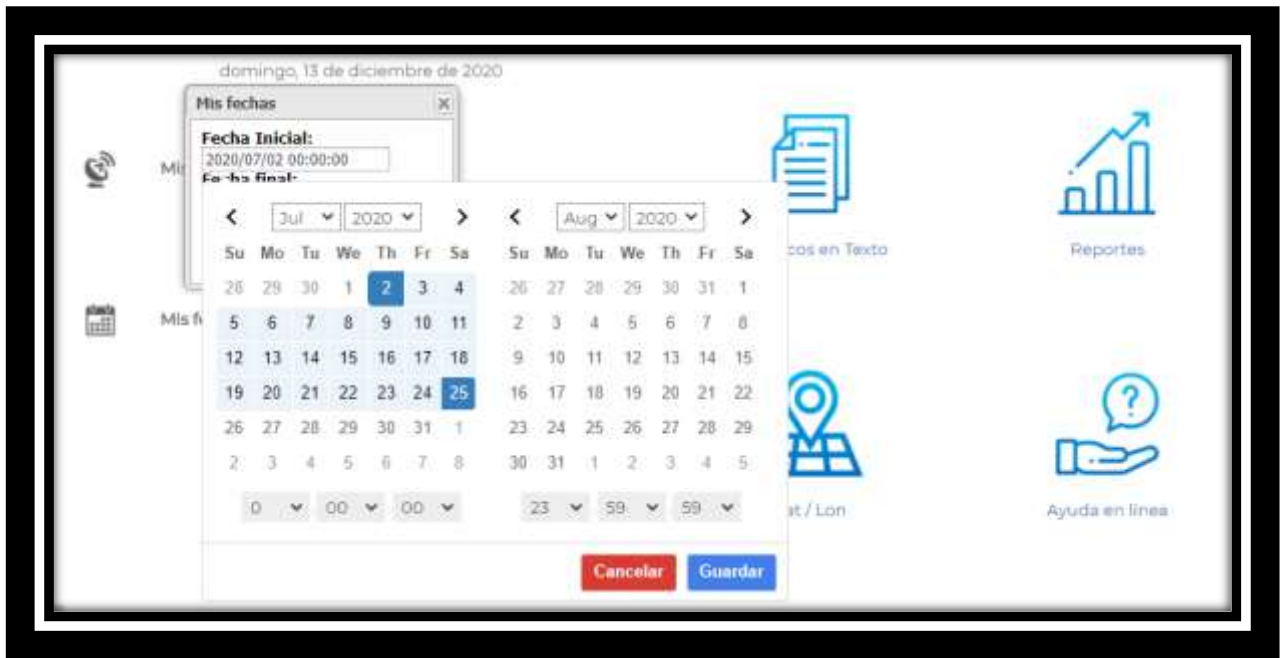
domingo, 13 de diciembre de 2020

Mis fechas

Fecha Inicial:
2020/07/02 00:00:00
Fe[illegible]ha final:

Mi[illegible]

Mis f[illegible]

‹ Jul 2020 ›

| Su | Mo | Tu | We | Th | Fr | Sa |
|---|---|---|---|---|---|---|
| 28 | 29 | 30 | 1 | 2 | 3 | 4 |
| 5 | 6 | 7 | 8 | 9 | 10 | 11 |
| 12 | 13 | 14 | 15 | 16 | 17 | 18 |
| 19 | 20 | 21 | 22 | 23 | 24 | 25 |
| 26 | 27 | 28 | 29 | 30 | 31 | 1 |
| 2 | 3 | 4 | 5 | 6 | 7 | 8 |

0 00 00

‹ Aug 2020 ›

| Su | Mo | Tu | We | Th | Fr | Sa |
|---|---|---|---|---|---|---|
| 26 | 27 | 28 | 29 | 30 | 31 | 1 |
| 2 | 3 | 4 | 5 | 6 | 7 | 8 |
| 9 | 10 | 11 | 12 | 13 | 14 | 15 |
| 16 | 17 | 18 | 19 | 20 | 21 | 22 |
| 23 | 24 | 25 | 26 | 27 | 28 | 29 |
| 30 | 31 | 1 | 2 | 3 | 4 | 5 |

23 59 59

Cancelar Guardar

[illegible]cos en Texto

Reportes

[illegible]at / Lon

Ayuda en línea